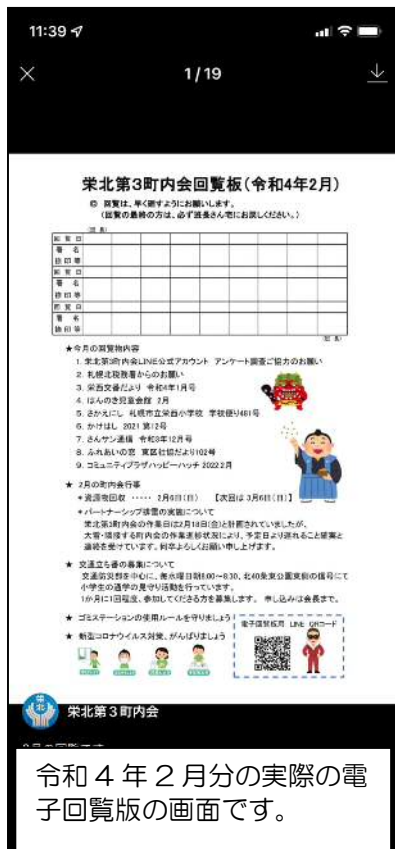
11:39

1/19

栄北第3町内会回覧板（令和4年2月）

◎ 回覧は、早く回すようにお願いします。
（回覧の最終の方は、必ず班長さん宅にお戻しください。）

| 回覧日 | | | | | | | | | |
|---|---|---|---|---|---|---|---|---|---|
| 署名 | | | | | | | | | |
| 捺印等 | | | | | | | | | |
| 回覧日 | | | | | | | | | |
| 署名 | | | | | | | | | |
| 捺印等 | | | | | | | | | |
| 回覧日 | | | | | | | | | |
| 署名 | | | | | | | | | |
| 捺印等 | | | | | | | | | |

★今月の回覧物内容
1. 栄北第3町内会LINE公式アカウント アンケート調査ご協力のお願い
2. 札幌北税務署からのお願い
3. 栄西交番だより 令和4年1月号
4. ほんのき児童会館 2月
5. さかえにし 札幌市立栄西小学校 学校便り461号
6. かけはし 2021 第12号
7. さんゲン通信 令和3年12月号
8. ふれあいの窓 東区社協だより102号
9. コミュニティプラザハッピーハッチ 2022 2月

★ 2月の町内会行事
＊資源物回収 ・・・・・ 2月9日（日） 【次回は 3月6日（日）】
＊パートナーシップ排雪の実施について
栄北第3町内会の作業日は2月18日（金）と計画されていましたが、大雪・積雪する町内会の作業進捗状況により、予定日より遅れること確実と連絡を受けています。何卒よろしくお願い申し上げます。

★ 交通立ち番の募集について
交通防災部を中心に、毎水曜日朝8:00～8:30、北40条東公園東側の信号にて小学生の通学の見守り活動を行っています。
1か月に1回程度、参加してくださる方を募集します。申し込みは会長まで。

★ ゴミステーションの使用ルールを守りましょう！
★ 新型コロナウイルス対策、がんばりましょう

電子回覧板用 LINE QRコード

栄北第3町内会

令和４年２月分の実際の電子回覧版の画面です。